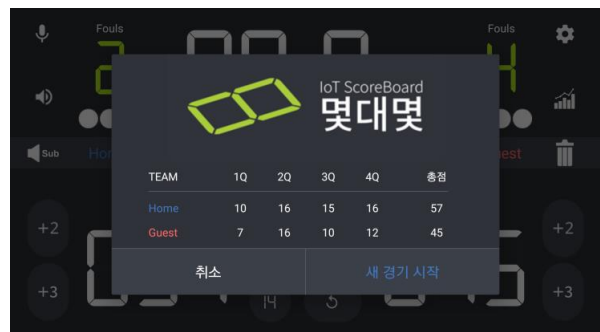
Fouls

Fouls

Sub

Hom

uest

IoT ScoreBoard
몇대몇

| TEAM | 1Q | 2Q | 3Q | 4Q | 총점 |
|---|---|---|---|---|---|
| Home | 10 | 16 | 15 | 16 | 57 |
| Guest | 7 | 16 | 10 | 12 | 45 |

취소

새 경기 시작

+2

+3

+2

+3

14